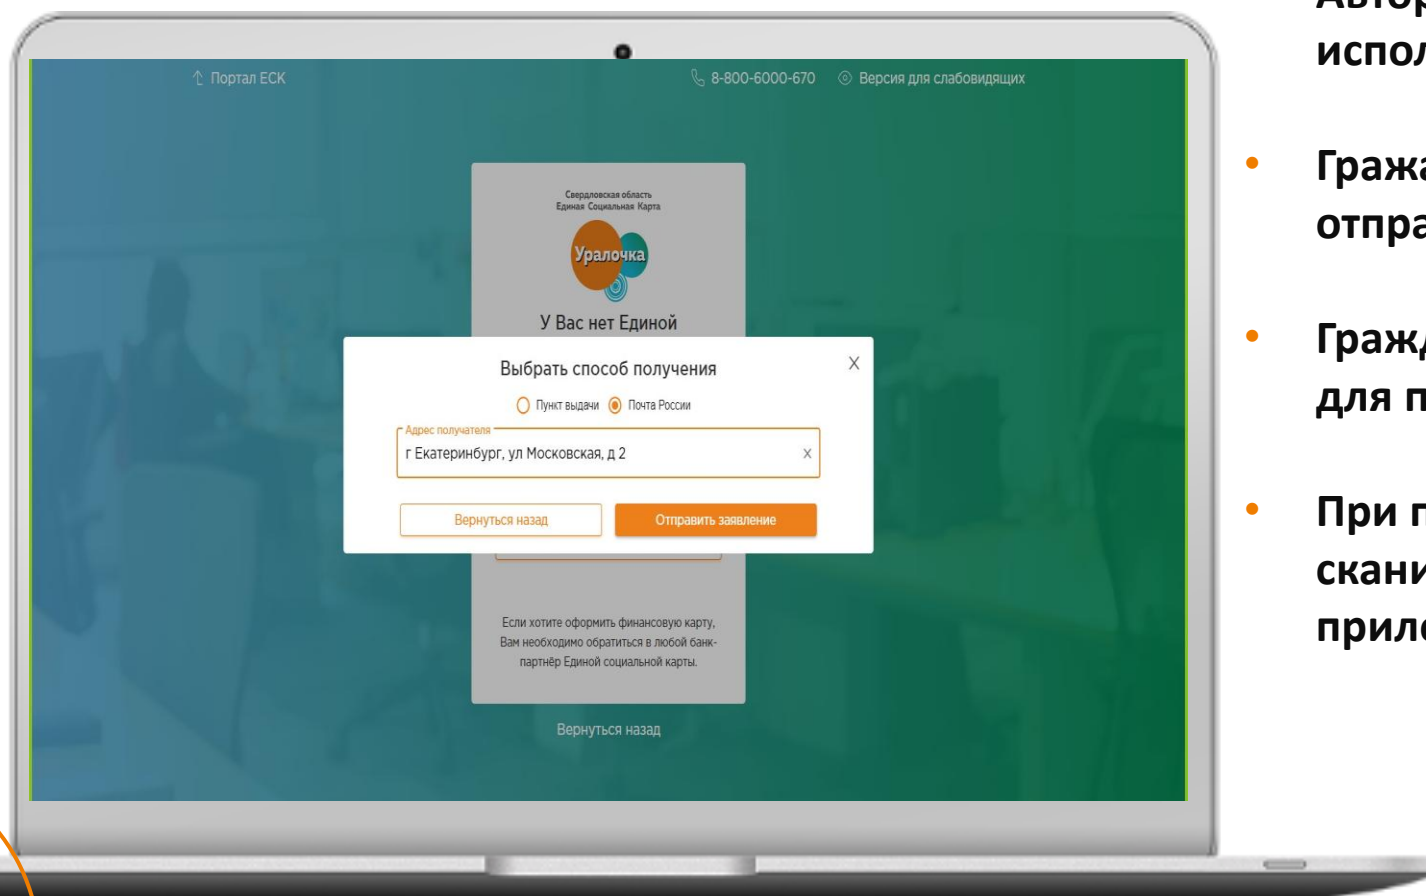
Портал ЕСК

8-800-6000-670 Версия для слабовидящих

Свердловская область
Единая Социальная Карта

Уралочка

У Вас нет Единой

Выбрать способ получения

X

Пункт выдачи Почта России

Адрес получателя

г Екатеринбург, ул Московская, д 2

x

Вернуться назад

Отправить заявление

Если хотите оформить финансовую карту, Вам необходимо обратиться в любой банк-партнёр Единой социальной карты.

Вернуться назад

Авто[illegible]
испол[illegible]

• Гражд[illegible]
отпра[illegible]

• Гражд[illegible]
для п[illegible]

• При п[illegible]
скани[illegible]
прило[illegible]